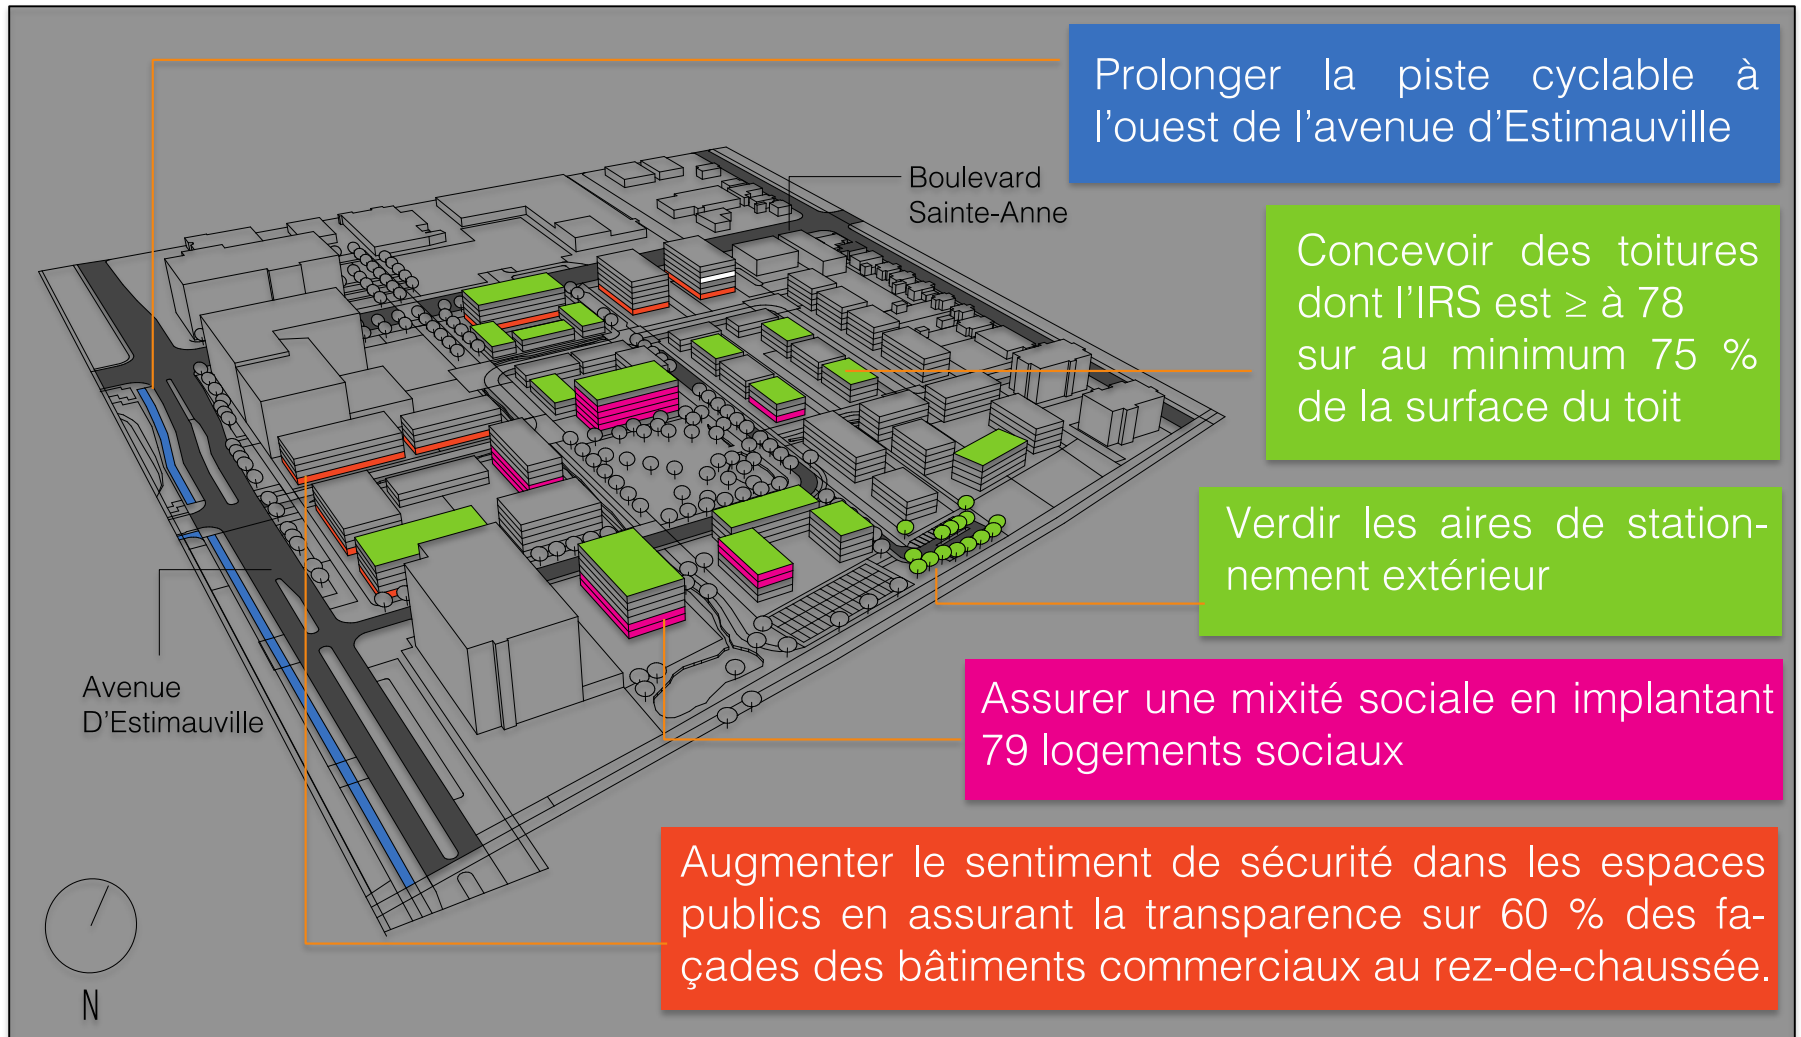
Prolonger la piste cyclable à l'ouest de l'avenue d'Estimauville

Boulevard Sainte-Anne

Concevoir des toitures dont l'IRS est $\geq$ à 78 sur au minimum 75 % de la surface du toit

Verdir les aires de stationnement extérieur

Assurer une mixité sociale en implantant 79 logements sociaux

Avenue D'Estimauville

Augmenter le sentiment de sécurité dans les espaces publics en assurant la transparence sur 60 % des façades des bâtiments commerciaux au rez-de-chaussée.

N